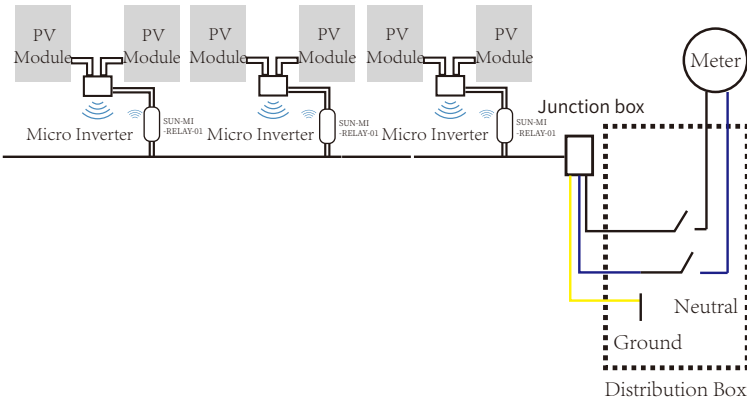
PV Module
PV Module
PV Module
PV Module
PV Module
PV Module
Meter
Junction box
Micro Inverter
SUN-MI -RELAY-01
Micro Inverter
SUN-MI -RELAY-01
Micro Inverter
SUN-MI -RELAY-01
Neutral
Ground
Distribution Box